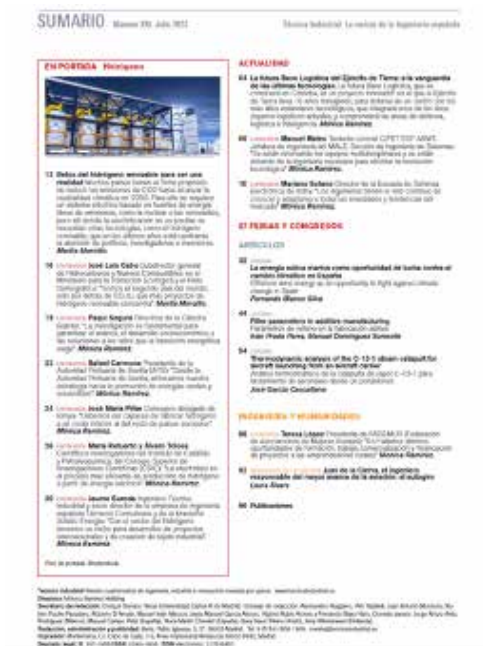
SUMARIO Número 355. Julio 2022 Técnica Industrial. La revista de la ingeniería española

EN PORTADA Hidrógeno

12 Retos del hidrógeno renovable para ser una realidad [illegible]
Marta Marcilla

16 Entrevista José Luis Cabo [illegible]
Marta Marcilla

19 Entrevista Pasqui Segura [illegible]
Mónica Ramírez

22 Entrevista Rafael Carmona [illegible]
Mónica Ramírez

24 Entrevista José María Pillas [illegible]
Mónica Ramírez

26 Entrevista María Retuerto y Álvaro Tolosa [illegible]
Mónica Ramírez

28 Entrevista Jaume Guerola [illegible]
Mónica Ramírez

Foto de portada: Shutterstock

ACTUALIDAD

04 La futura Base Logística del Ejército de Tierra: a la vanguardia de las últimas tecnologías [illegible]
Mónica Ramírez

08 Entrevista Manuel Matos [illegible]
Mónica Ramírez

10 Entrevista Mariano Solano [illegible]
Mónica Ramírez

37 FERIAS Y CONGRESOS

ARTÍCULOS

32 La energía eólica marina como oportunidad de lucha contra el cambio climático en España
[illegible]
Fernando Blanco Silva

44 Piñón pasamuros en adiditive manufacturing
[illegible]
Iván Prada Parra, Manuel Domínguez Somonte

54 Thermodynamic analysis of the C-13-1 steam catapult for aircraft launching from an aircraft carrier
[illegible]
José García Cascallana

INGENIERÍA Y HUMANIDADES

66 Entrevista Teresa López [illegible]
Mónica Ramírez

83 Entrevista Juan de la Cierva, el ingeniero responsable del mayor avance de la aviación: el autogiro
Laura Alvaro

86 Publicaciones

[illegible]